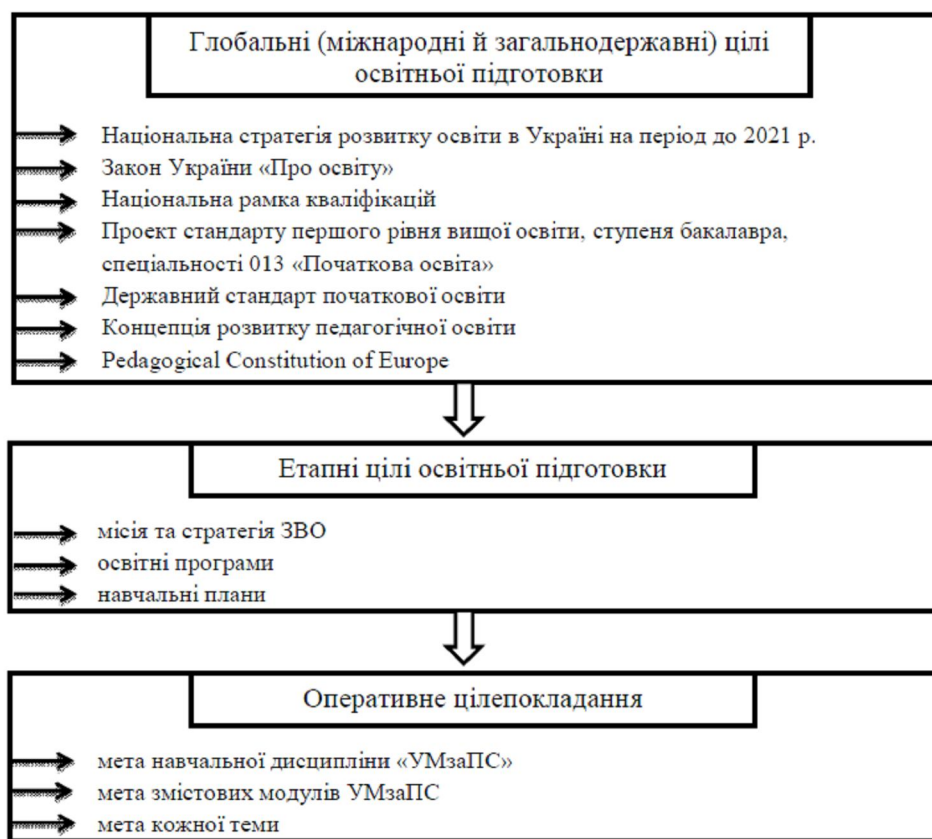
Глобальні (міжнародні й загальнодержавні) цілі освітньої підготовки

Національна стратегія розвитку освіти в Україні на період до 2021 р.
Закон України «Про освіту»
Національна рамка кваліфікацій
Проект стандарту першого рівня вищої освіти, ступеня бакалавра, спеціальності 013 «Початкова освіта»
Державний стандарт початкової освіти
Концепція розвитку педагогічної освіти
Pedagogical Constitution of Europe

Етапні цілі освітньої підготовки

місія та стратегія ЗВО
освітні програми
навчальні плани

Оперативне цілепокладання

мета навчальної дисципліни «УМзаПС»
мета змістових модулів УМзаПС
мета кожної теми